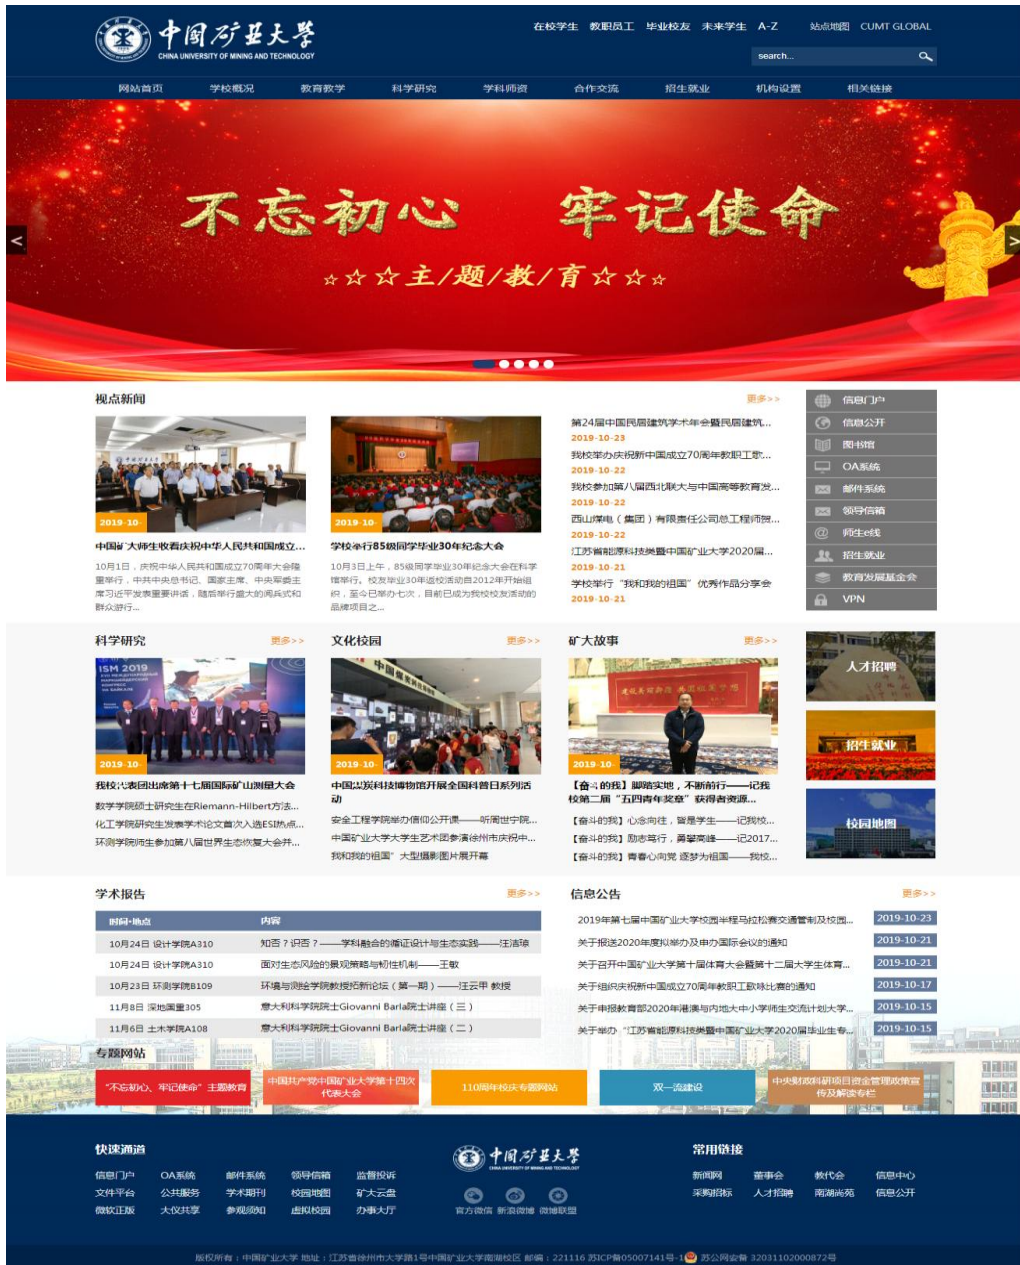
中国矿业大学
CHINA UNIVERSITY OF MINING AND TECHNOLOGY

在校学生 教职员工 毕业校友 未来学生 A-Z 站点地图 CUMT GLOBAL

search...

网站首页 学校概况 教育教学 科学研究 学科师资 合作交流 招生就业 机构设置 相关链接

不忘初心 牢记使命
☆☆☆主/题/教/育☆☆☆

视点新闻 更多>>

2019-10-
中国矿大师生收看庆祝中华人民共和国成立...
10月1日，庆祝中华人民共和国成立70周年大会隆重举行，中共中央总书记、国家主席、中央军委主席习近平发表重要讲话，随后举行盛大的阅兵式和群众游行...

2019-10-
学校举行85级同学毕业30年纪念大会
10月3日上午，85级同学毕业30年纪念大会在科学馆举行。校友毕业30年返校活动自2012年开始组织，至今已举办七次，目前已成为我校校友活动的品牌项目之...

第24届中国民居建筑学术年会暨民居建筑...
2019-10-23
我校举办庆祝新中国成立70周年教职工歌...
2019-10-22
我校参加第八届西北联大与中国高等教育发...
2019-10-22
西山煤电（集团）有限责任公司总工程师贺...
2019-10-22
江苏省能源科技奖暨中国矿业大学2020届...
2019-10-21
学校举行“我和我的祖国”优秀作品分享会
2019-10-21

信息门户
信息公开
图书馆
OA系统
邮件系统
领导信箱
师生e线
招生就业
教育发展基金会
VPN

科学研究 更多>>
2019-10-
我校代表团出席第十七届国际矿山测量大会
数学学硕士研究生在Riemann-Hilbert方法...
化工学院研究生发表学术论文首次入选ESI热点...
环测学院师生参加第八届世界生态恢复大会并...

文化校园 更多>>
2019-10-
中国煤炭科技博物馆开展全国科普日系列活动
安全工程学院举办信仰公开课——听南世宁院...
中国矿业大学大学生艺术团参演徐州市庆祝中...
我和我的祖国”大型摄影图片展开幕

矿大故事 更多>>
2019-10-
【奋斗的我】脚踏实地，不断前行——记我校第二届“五四青年奖章”获得者资源...
【奋斗的我】心念向往，誓是学生——记我校...
【奋斗的我】励志笃行，勇攀高峰——记2017...
【奋斗的我】青春心向党 逐梦为祖国——我校...

人才招聘
招生就业
校园地图

学术报告 更多>>
| 时间·地点 | 内容 |
|---|---|
| 10月24日 设计学院A310 | 知否？识否？——学科融合的循证设计与生态实践——汪洁琼 |
| 10月24日 设计学院A310 | 面对生态风险的景观策略与韧性机制——王敏 |
| 10月23日 环测学院B109 | 环境与测绘学院教授拓新论坛（第一期）——汪云甲 教授 |
| 11月8日 深地国重305 | 意大利科学院院士Giovanni Barla院士讲座（三） |
| 11月6日 土木学院A108 | 意大利科学院院士Giovanni Barla院士讲座（二） |

信息公告 更多>>
2019年第七届中国矿业大学校园半程马拉松赛交通管制及校园... 2019-10-23
关于报送2020年度拟举办及申办国际会议的通知 2019-10-21
关于召开中国矿业大学第十届体育大会暨第十二届大学生体育... 2019-10-21
关于组织庆祝新中国成立70周年教职工歌咏比赛的通知 2019-10-17
关于申报教育部2020年港澳与内地大中小学师生交流计划大学... 2019-10-15
关于举办“江苏省能源科技奖暨中国矿业大学2020届毕业生专... 2019-10-15

专题网站
“不忘初心、牢记使命”主题教育
中国共产党中国矿业大学第十四次代表大会
110周年校庆专题网站
双一流建设
中央财政科研项目资金管理政策宣传及解读专栏

快速通道
信息门户 OA系统 邮件系统 领导信箱 监督投诉
文件平台 公共服务 学术期刊 校园地图 矿大云盘
微软正版 大仪共享 参观须知 虚拟校园 办事大厅

中国矿业大学
CHINA UNIVERSITY OF MINING AND TECHNOLOGY
官方微信 新浪微博 微博联盟

常用链接
新闻网 董事会 教代会 信息中心
采购招标 人才招聘 南湖尚苑 信息公开

版权所有：中国矿业大学 地址：江苏省徐州市大学路1号中国矿业大学南湖校区 邮编：221116 苏ICP备05007141号-1 苏公网安备 32031102000872号